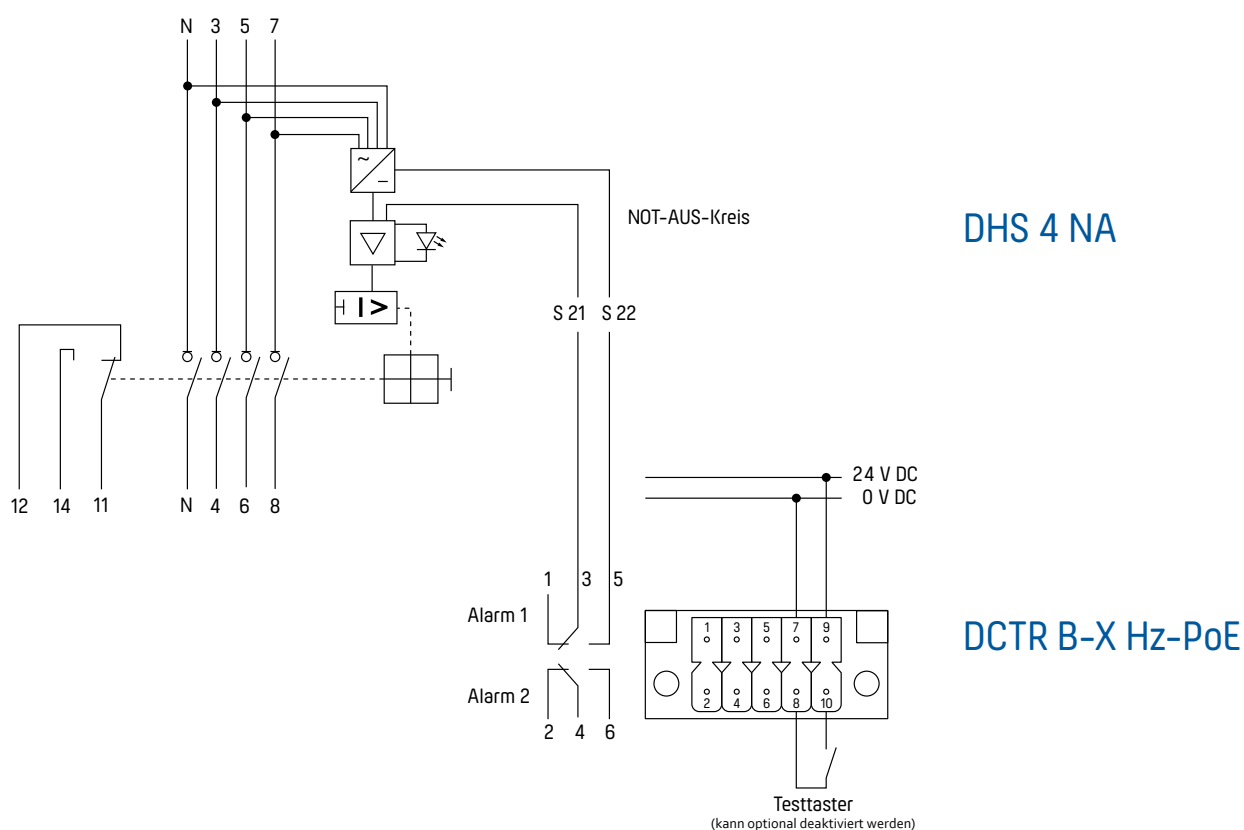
N 3 5 7

NOT-AUS-Kreis

DHS 4 NA

I >

S 21 S 22

12 14 11 N 4 6 8

24 V DC
0 V DC

1 3 5

Alarm 1

DCTR B-X Hz-PoE

1 3 5 7 9

2 4 6 8 10

Alarm 2

2 4 6

Testtaster
(kann optional deaktiviert werden)